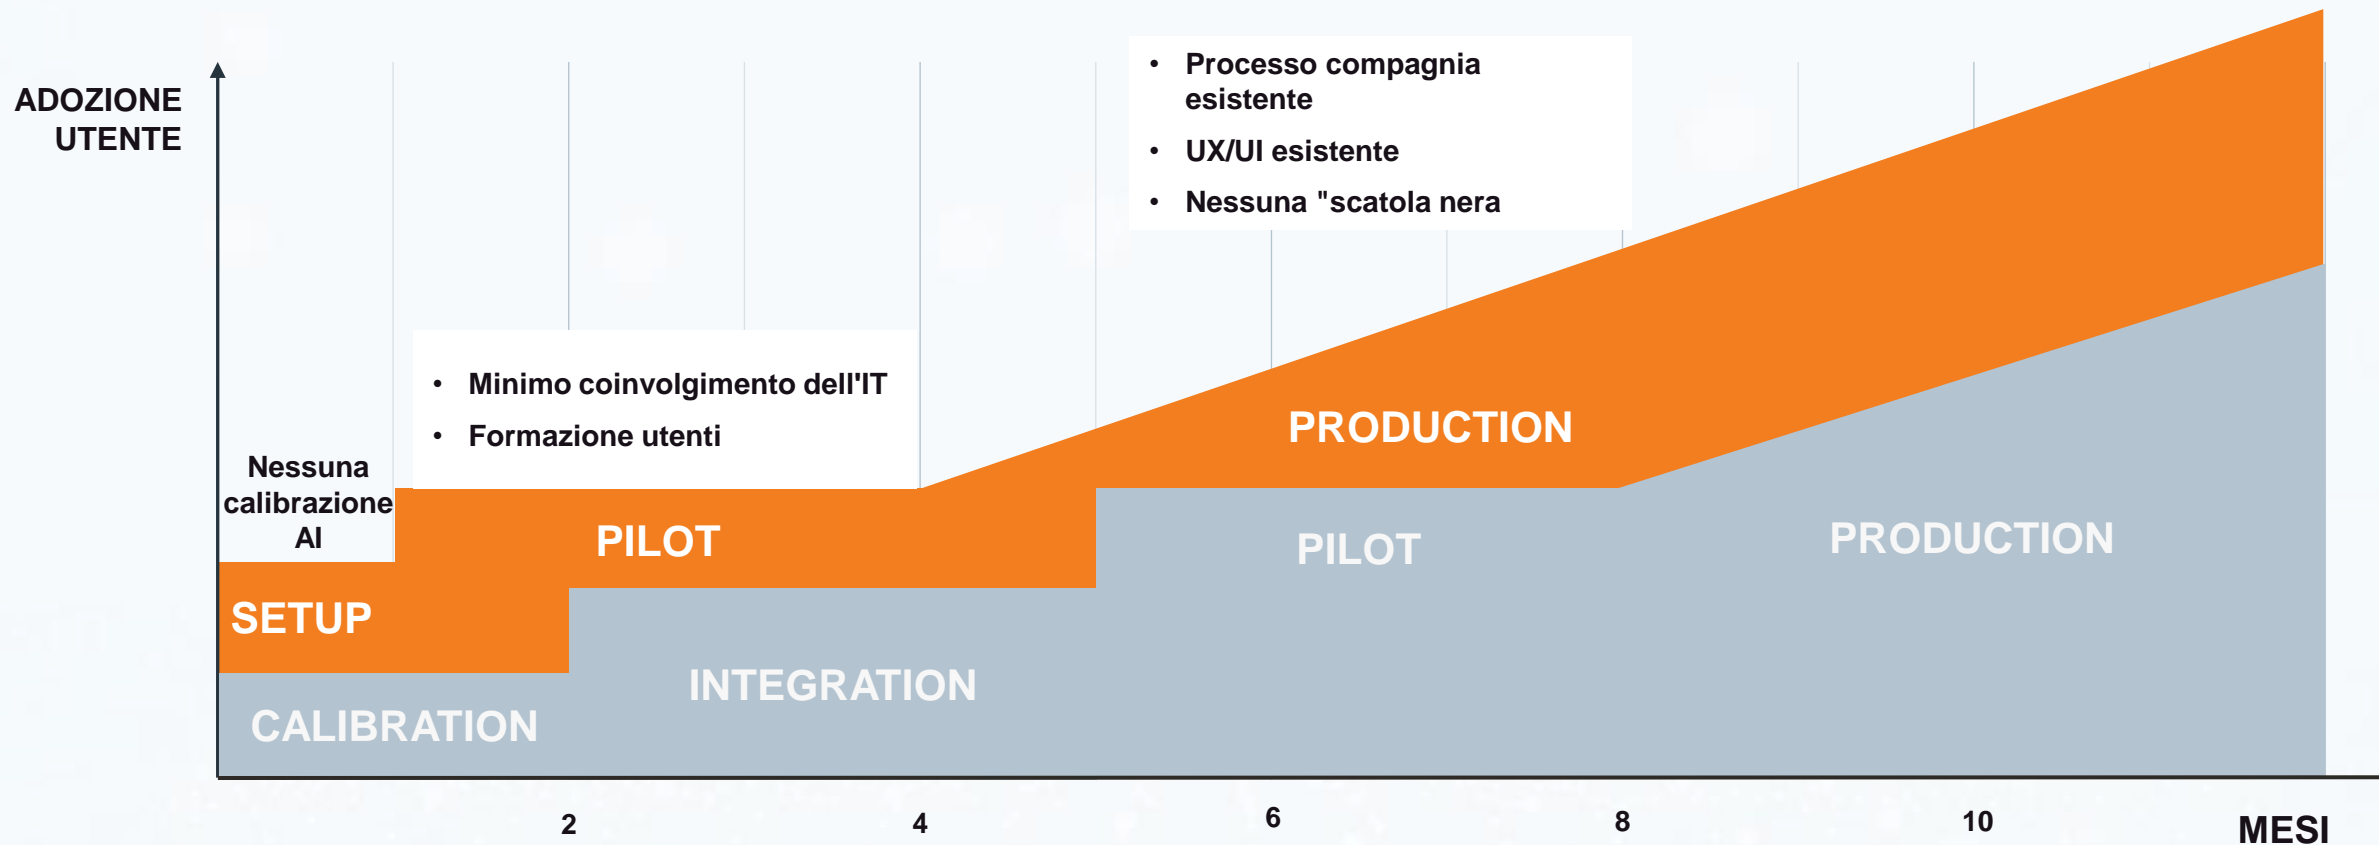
ADOZIONE UTENTE

- Processo compagnia esistente
- UX/UI esistente
- Nessuna "scatola nera

- Minimo coinvolgimento dell'IT
- Formazione utenti

Nessuna calibrazione AI

PRODUCTION

PILOT

SETUP

PILOT

PRODUCTION

INTEGRATION

CALIBRATION

2

4

6

8

10

MESI